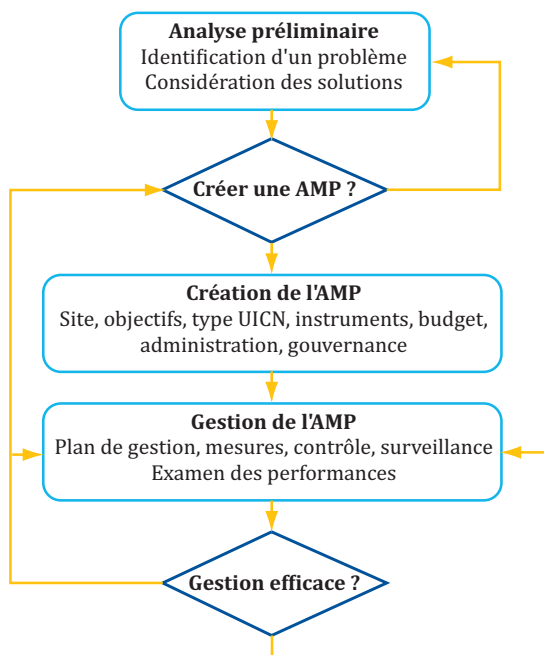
**Analyse préliminaire**
Identification d'un problème
Considération des solutions

**Créer une AMP ?**

**Création de l'AMP**
Site, objectifs, type UICN, instruments, budget, administration, gouvernance

**Gestion de l'AMP**
Plan de gestion, mesures, contrôle, surveillance
Examen des performances

**Gestion efficace ?**